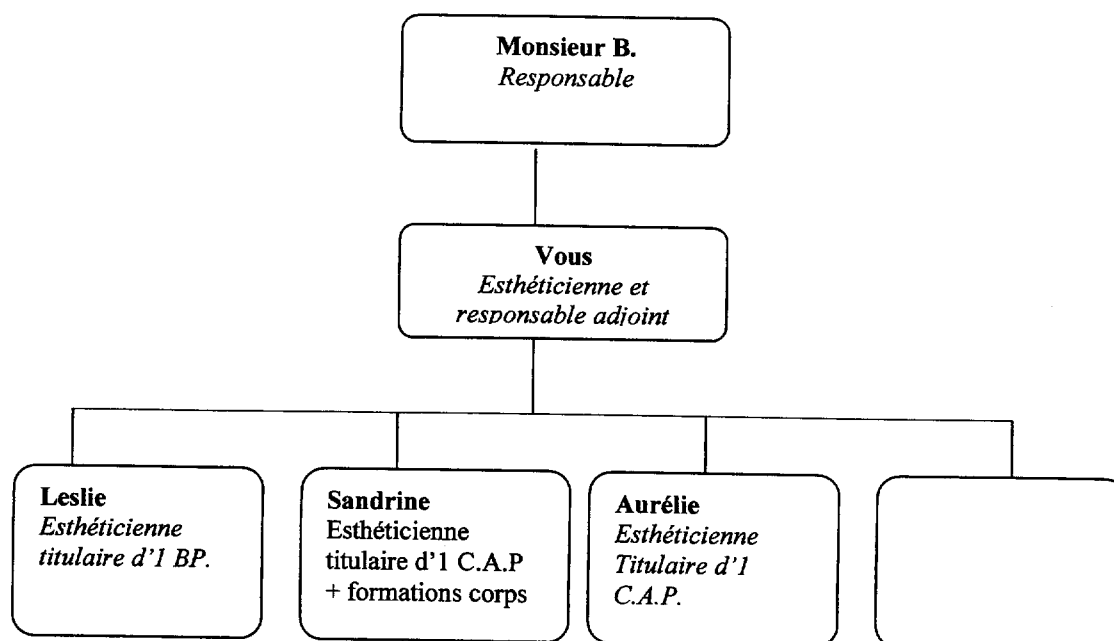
Monsieur B.
Responsable

Vous
Esthéticienne et responsable adjoint

Leslie
Esthéticienne titulaire d'1 BP.

Sandrine
Esthéticienne titulaire d'1 C.A.P + formations corps

Aurélie
Esthéticienne Titulaire d'1 C.A.P.